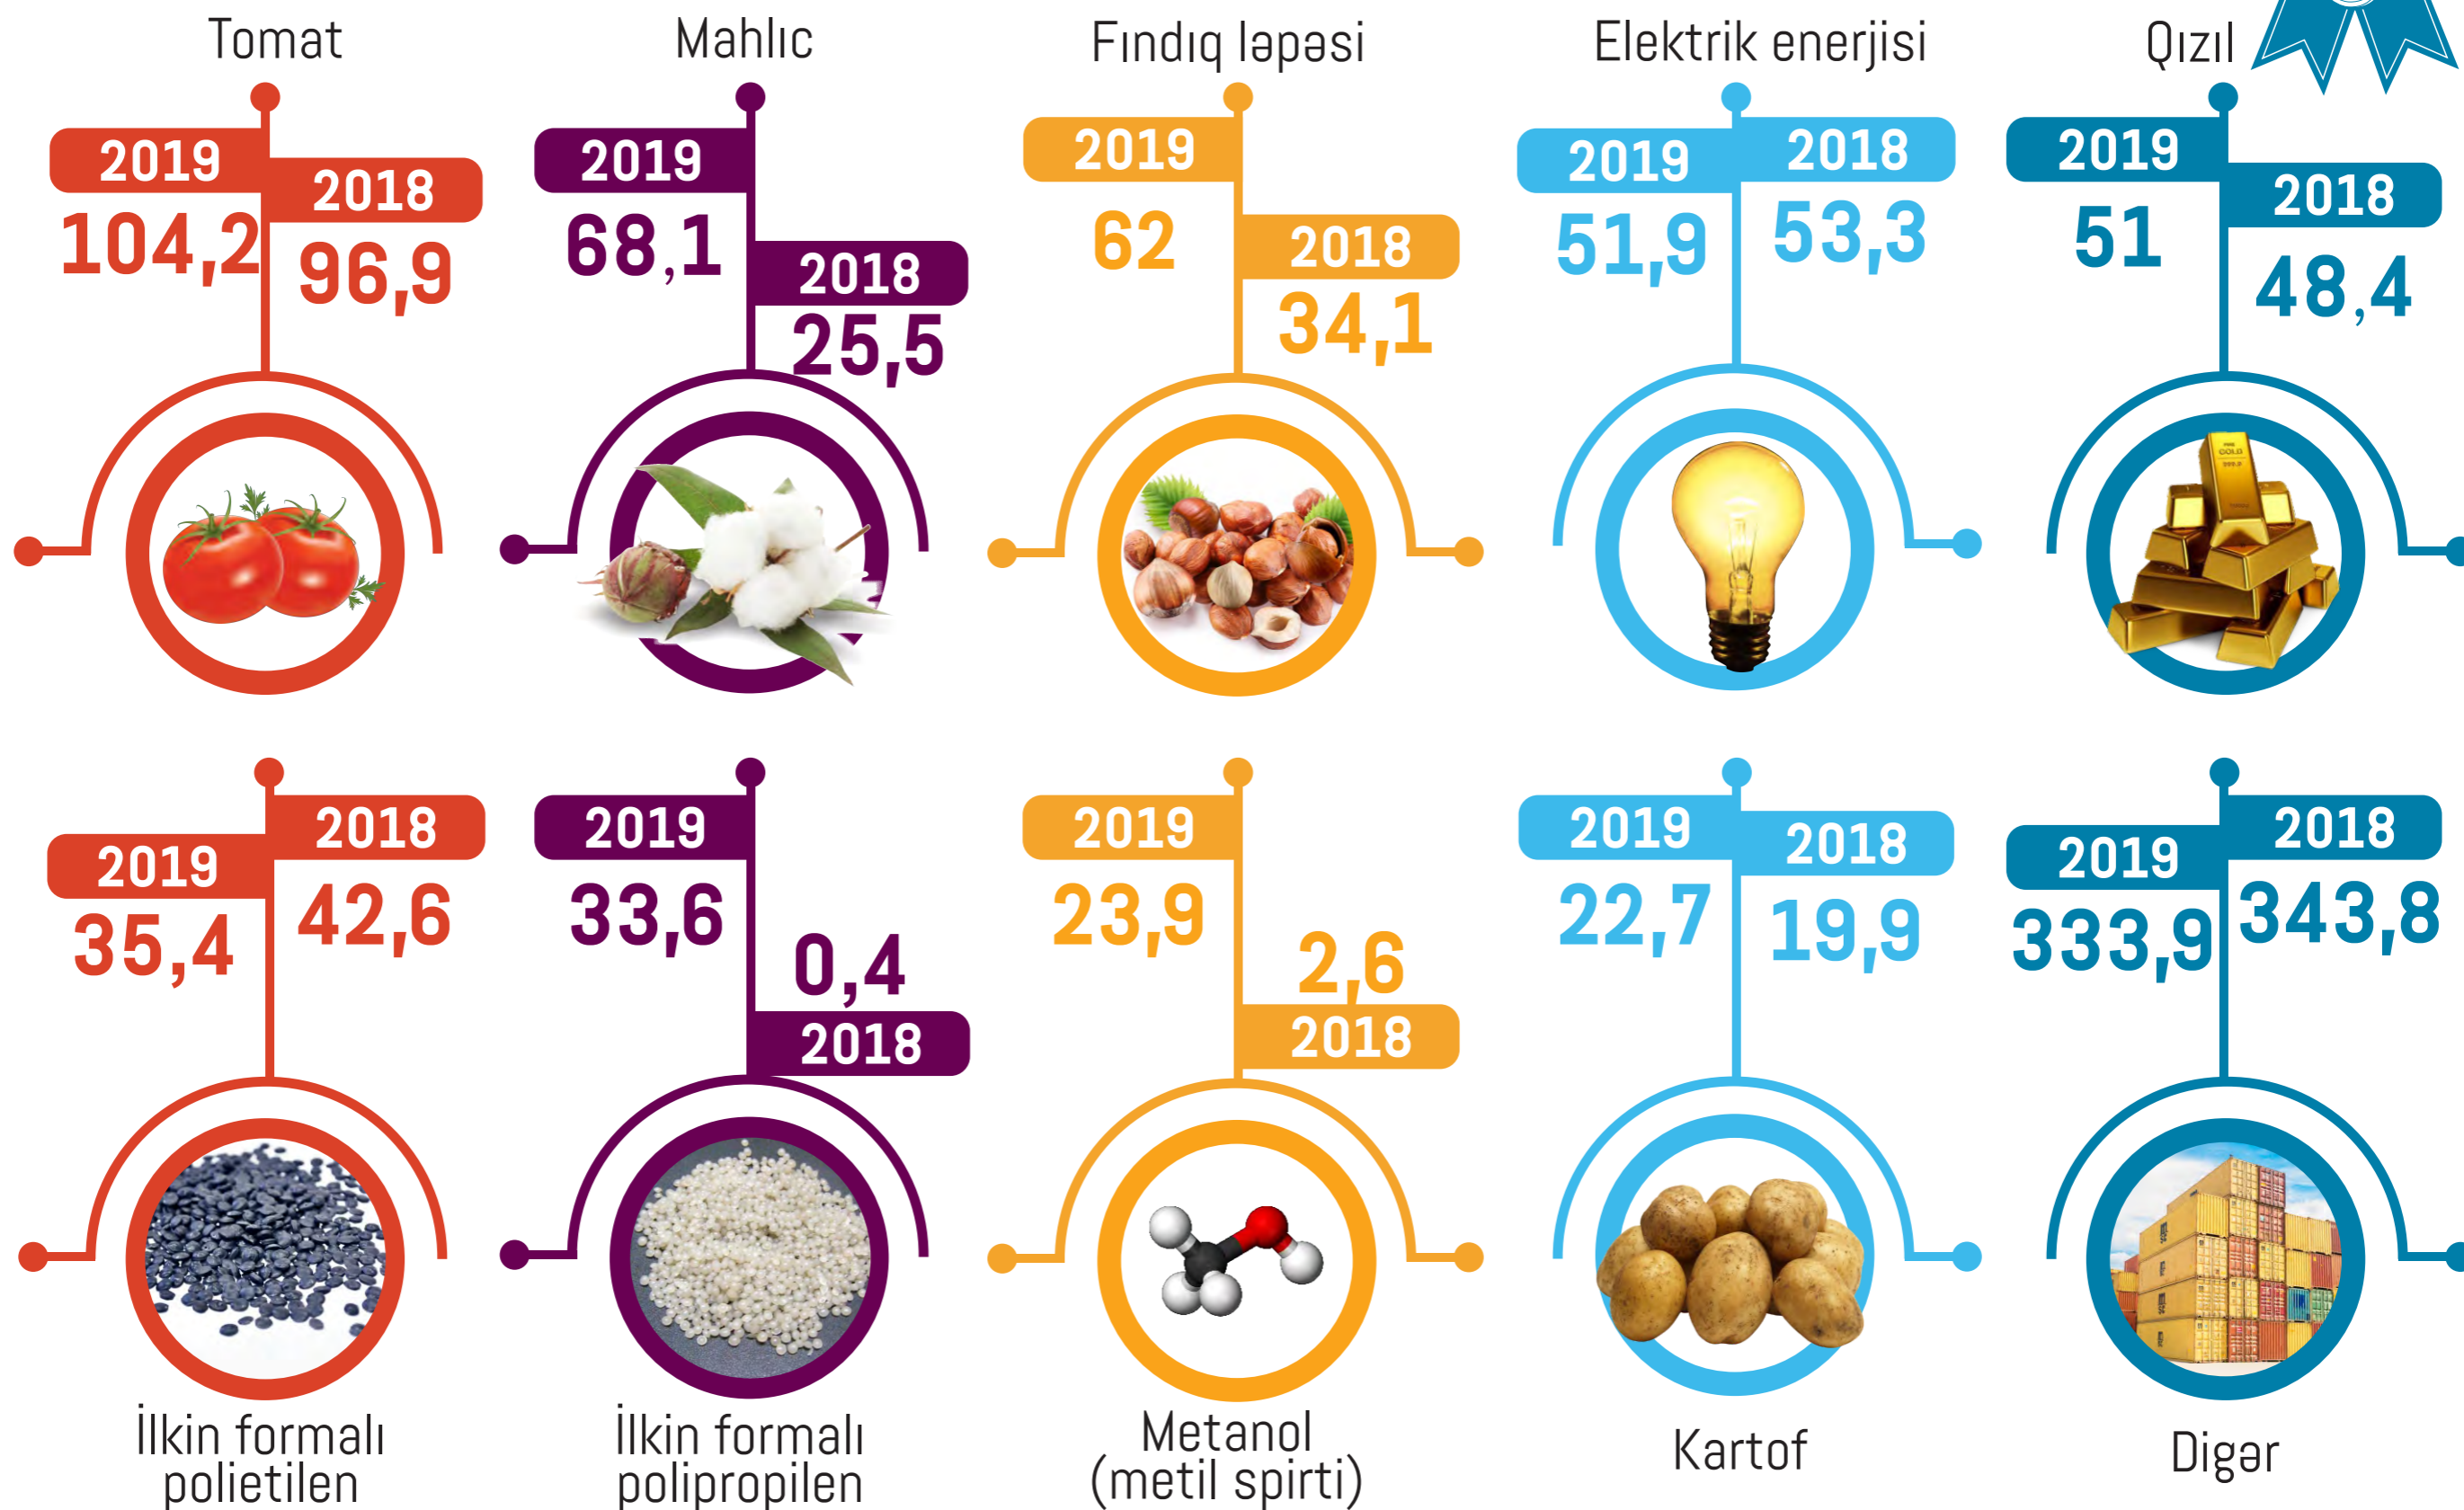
Tomat

2019
104,2
2018
96,9

Mahlıc

2019
68,1
2018
25,5

Fındıq ləpəsi

2019
62
2018
34,1

Elektrik enerjisi

2019
51,9
2018
53,3

Qızıl

2019
51
2018
48,4

2019
35,4
2018
42,6

İlkin formalı polietilen

2019
33,6
0,4
2018

İlkin formalı polipropilen

2019
23,9
2,6
2018

Metanol (metil spirti)

2019
22,7
2018
19,9

Kartof

2019
333,9
2018
343,8

Digər